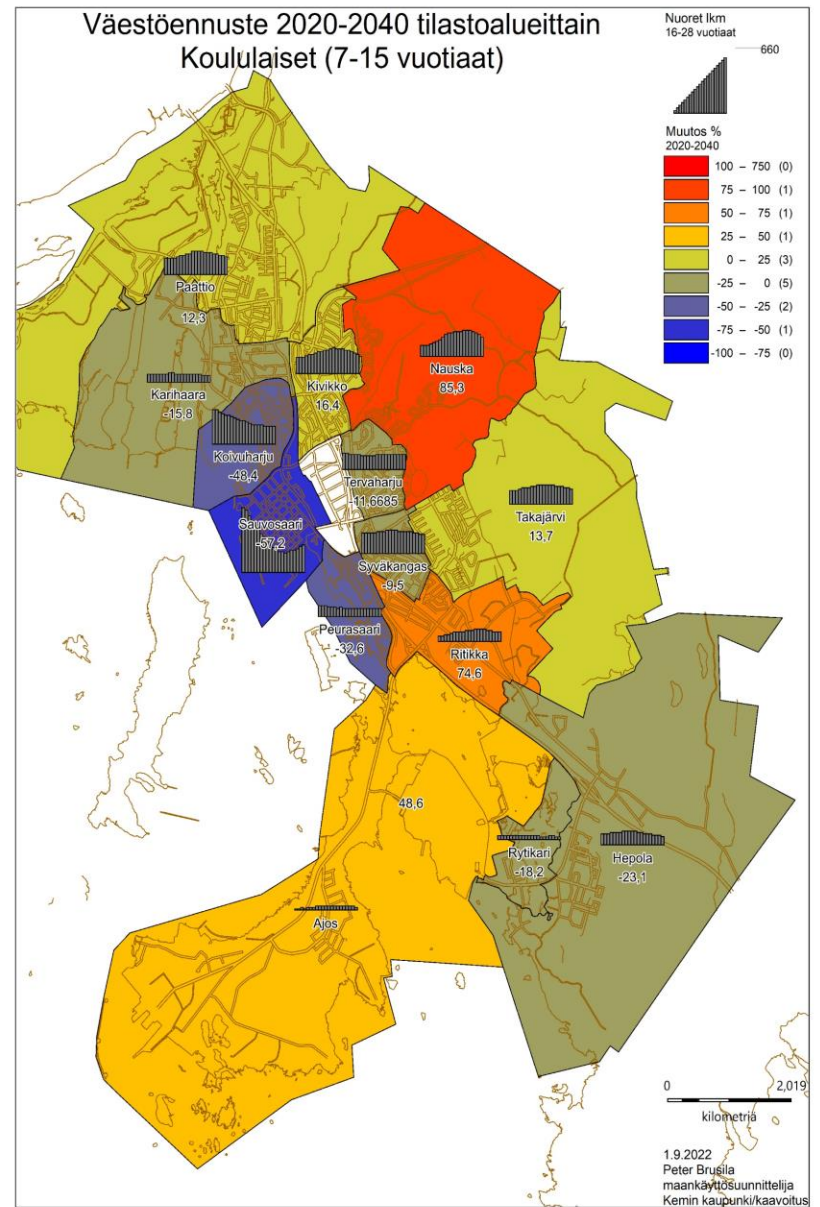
Väestöennuste 2020-2040 tilastoalueittain
Koululaiset (7-15 vuotiaat)

Nuoret lkm
16-28 vuotiaat
660

Muutos %
2020-2040

| | |
|---|---|
| 100 – 750 | (0) |
| 75 – 100 | (1) |
| 50 – 75 | (1) |
| 25 – 50 | (1) |
| 0 – 25 | (3) |
| -25 – 0 | (5) |
| -50 – -25 | (2) |
| -75 – -50 | (1) |
| -100 – -75 | (0) |

Paattio
12,3

Karihaara
-15,8

Kivikko
16,4

Nauska
85,3

Koivuharju
-48,4

Tervaharju
-11,6685

Takajärvi
13,7

Sauvosaari
-57,2

Syväkangas
-9,5

Peurasaari
-32,6

Ritikka
74,6

48,6

Rytikari
-18,2

Hepola
-23,1

Ajos

0 2,019
kilometriä

1.9.2022
Peter Brusila
maankäyttösuunnittelija
Kemin kaupunki/kaavoitus